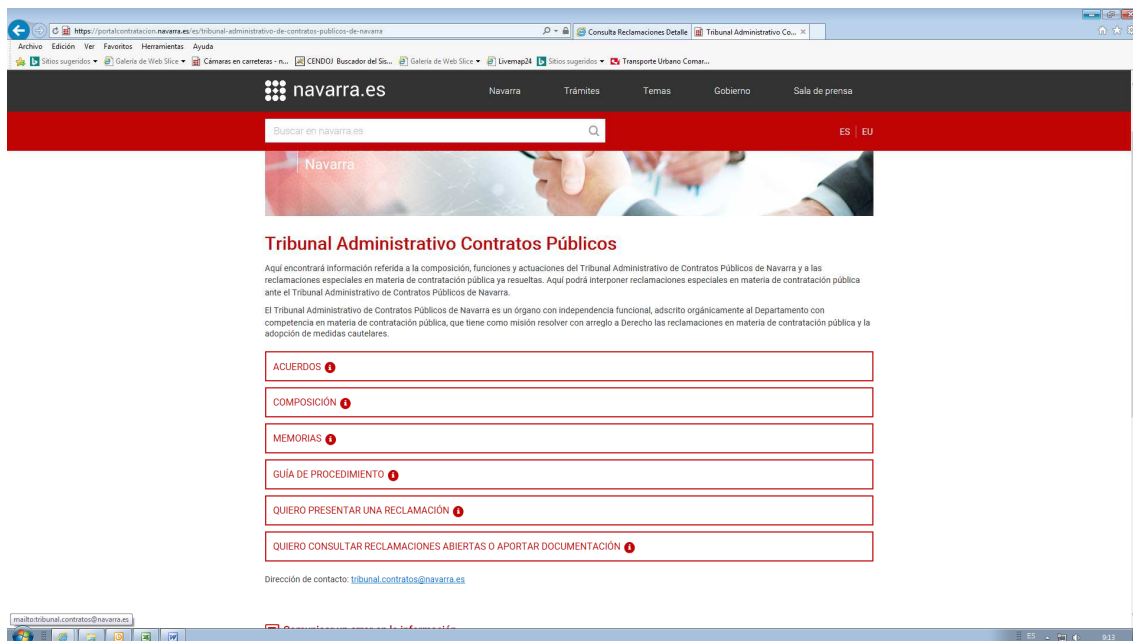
https://portalcontratacion.navarra.es/es/tribunal-administrativo-de-contratos-publicos-de-navarra
Consulta Reclamaciones Detalle
Tribunal Administrativo Co...
Archivo Edición Ver Favoritos Herramientas Ayuda
Sitios sugeridos ▾ Galería de Web Slice ▾ Cámaras en carreteras - n... CENDOJ Buscador del Sis... Galería de Web Slice ▾ Livemap24 Sitios sugeridos ▾ Transporte Urbano Comar...

navarra.es
Navarra Trámites Temas Gobierno Sala de prensa
Buscar en navarra.es
ES | EU

Navarra

Tribunal Administrativo Contratos Públicos

Aquí encontrará información referida a la composición, funciones y actuaciones del Tribunal Administrativo de Contratos Públicos de Navarra y a las reclamaciones especiales en materia de contratación pública ya resueltas. Aquí podrá interponer reclamaciones especiales en materia de contratación pública ante el Tribunal Administrativo de Contratos Públicos de Navarra.

El Tribunal Administrativo de Contratos Públicos de Navarra es un órgano con independencia funcional, adscrito orgánicamente al Departamento con competencia en materia de contratación pública, que tiene como misión resolver con arreglo a Derecho las reclamaciones en materia de contratación pública y la adopción de medidas cautelares.

ACUERDOS

COMPOSICIÓN

MEMORIAS

GUÍA DE PROCEDIMIENTO

QUIERO PRESENTAR UNA RECLAMACIÓN

QUIERO CONSULTAR RECLAMACIONES ABIERTAS O APORTAR DOCUMENTACIÓN

Dirección de contacto: tribunal.contratos@navarra.es

mailto:tribunal.contratos@navarra.es

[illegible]

ES 9:13